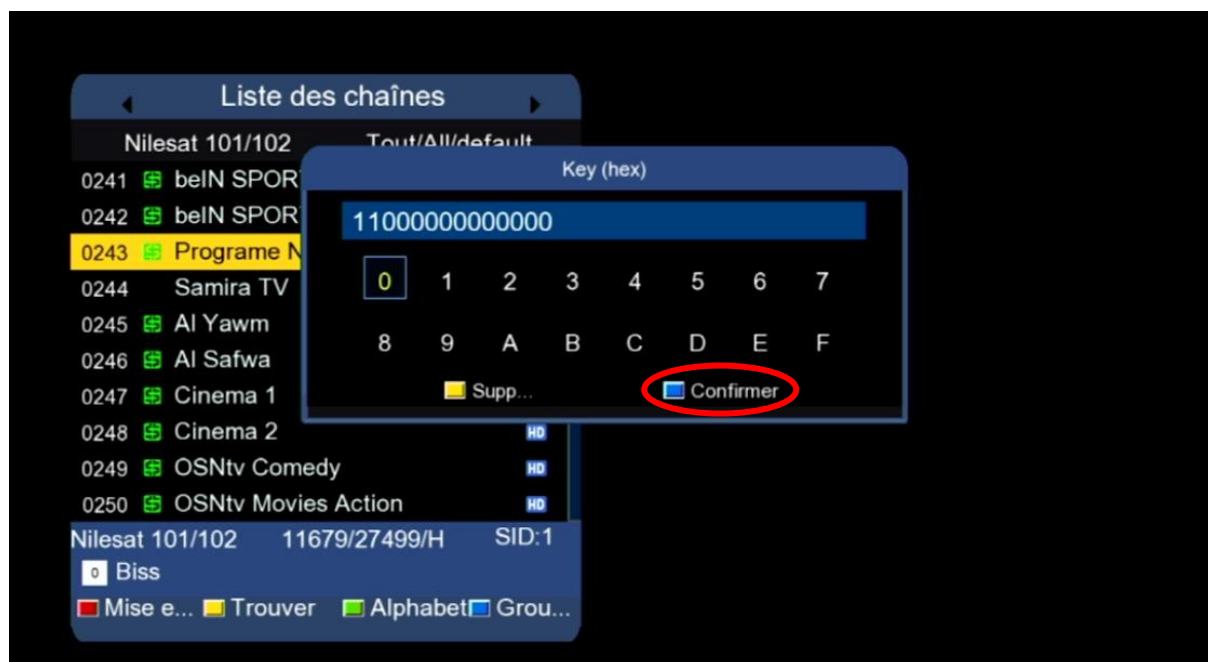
Liste des chaînes

Nilesat 101/102 Tout/All/default

0241 beIN SPORT
0242 beIN SPORT
0243 Programe N
0244 Samira TV
0245 Al Yawm
0246 Al Safwa
0247 Cinema 1
0248 Cinema 2 HD
0249 OSNtv Comedy HD
0250 OSNtv Movies Action HD

Nilesat 101/102 11679/27499/H SID:1

0 Biss

Mise e... Trouver Alphabet Grou...

Key (hex)

11000000000000

| 0 | 1 | 2 | 3 | 4 | 5 | 6 | 7 |
|---|---|---|---|---|---|---|---|
| 8 | 9 | A | B | C | D | E | F |

Supp... Confirmer